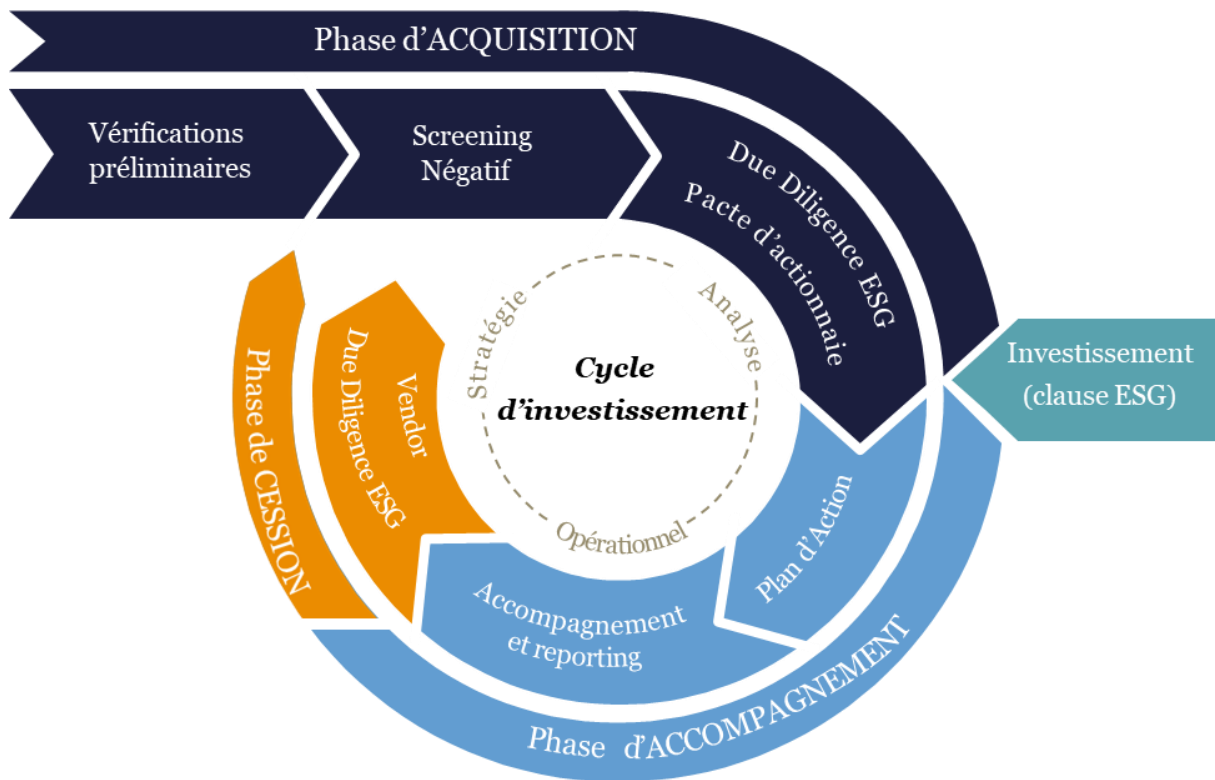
Phase d'ACQUISITION

Vérifications préliminaires

Screening Négatif

Due Diligence ESG

Pacte d'actionnaie

Investissement (clause ESG)

Stratégie

Analyse

Cycle d'investissement

Opérationnel

Phase de CESSION

Vendor Due Diligence ESG

Plan d'Action

Accompagnement et reporting

Phase d'ACCOMPAGNEMENT